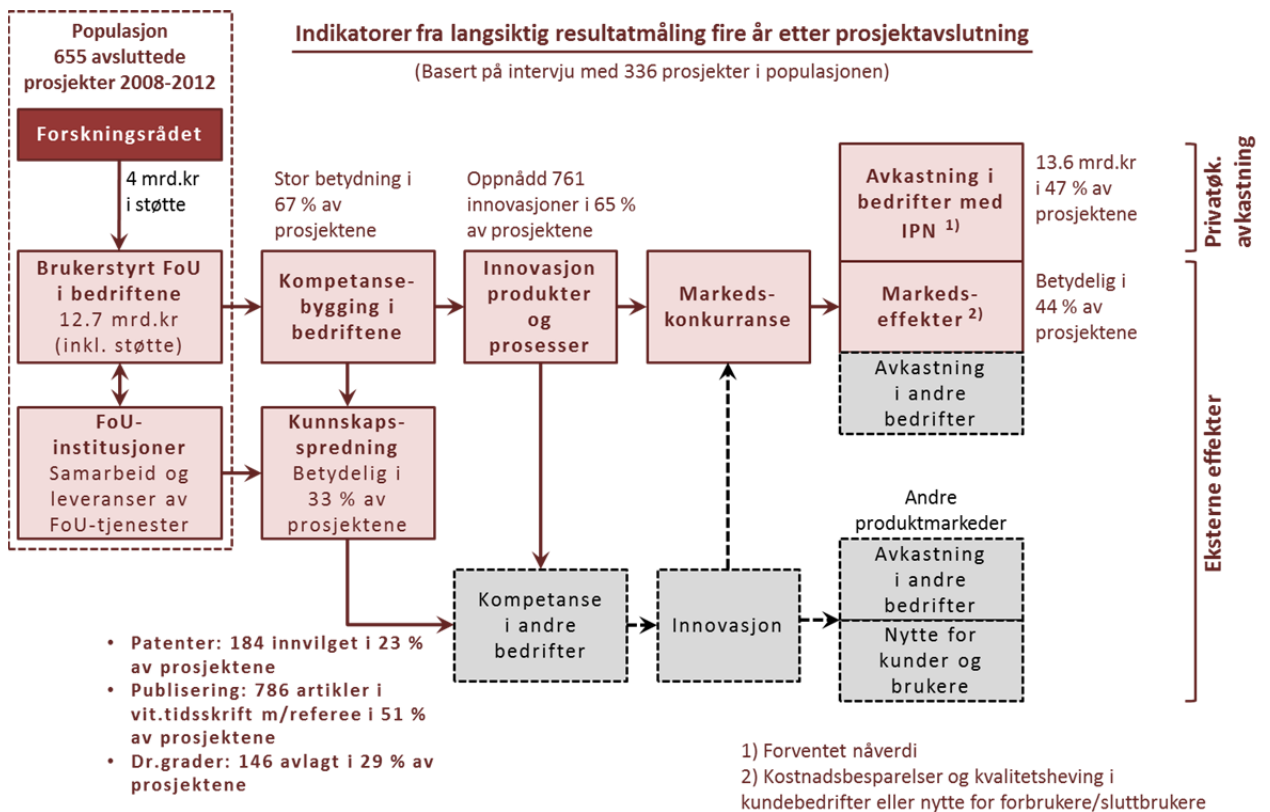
Populasjon
655 avsluttede prosjekter 2008-2012

Forskningsrådet

4 mrd.kr i støtte

Indikatorer fra langsiktig resultatmåling fire år etter prosjektavslutning

(Basert på intervju med 336 prosjekter i populasjonen)

Stor betydning i 67 % av prosjektene

Oppnådd 761 innovasjoner i 65 % av prosjektene

Avkastning i bedrifter med IPN $^{1)}$

13.6 mrd.kr i 47 % av prosjektene

Privatøk. avkastning

Brukerstyrt FoU i bedriftene 12.7 mrd.kr (inkl. støtte)

Kompetanse-bygging i bedriftene

Innovasjon produkter og prosesser

Markeds-konkurranse

Markeds-effekter $^{2)}$

Betydelig i 44 % av prosjektene

Avkastning i andre bedrifter

Eksterne effekter

FoU-institusjoner Samarbeid og leveranser av FoU-tjenester

Kunnskaps-spredning Betydelig i 33 % av prosjektene

Andre produktmarkeder

Avkastning i andre bedrifter

Kompetanse i andre bedrifter

Innovasjon

Nytte for kunder og brukere

• Patenter: 184 innvilget i 23 % av prosjektene
• Publisering: 786 artikler i vit.tidsskrift m/referee i 51 % av prosjektene
• Dr.grader: 146 avlagt i 29 % av prosjektene

1) Forventet nåverdi
2) Kostnadsbesparelser og kvalitetsheving i kundebedrifter eller nytte for forbrukere/sluttbrukere